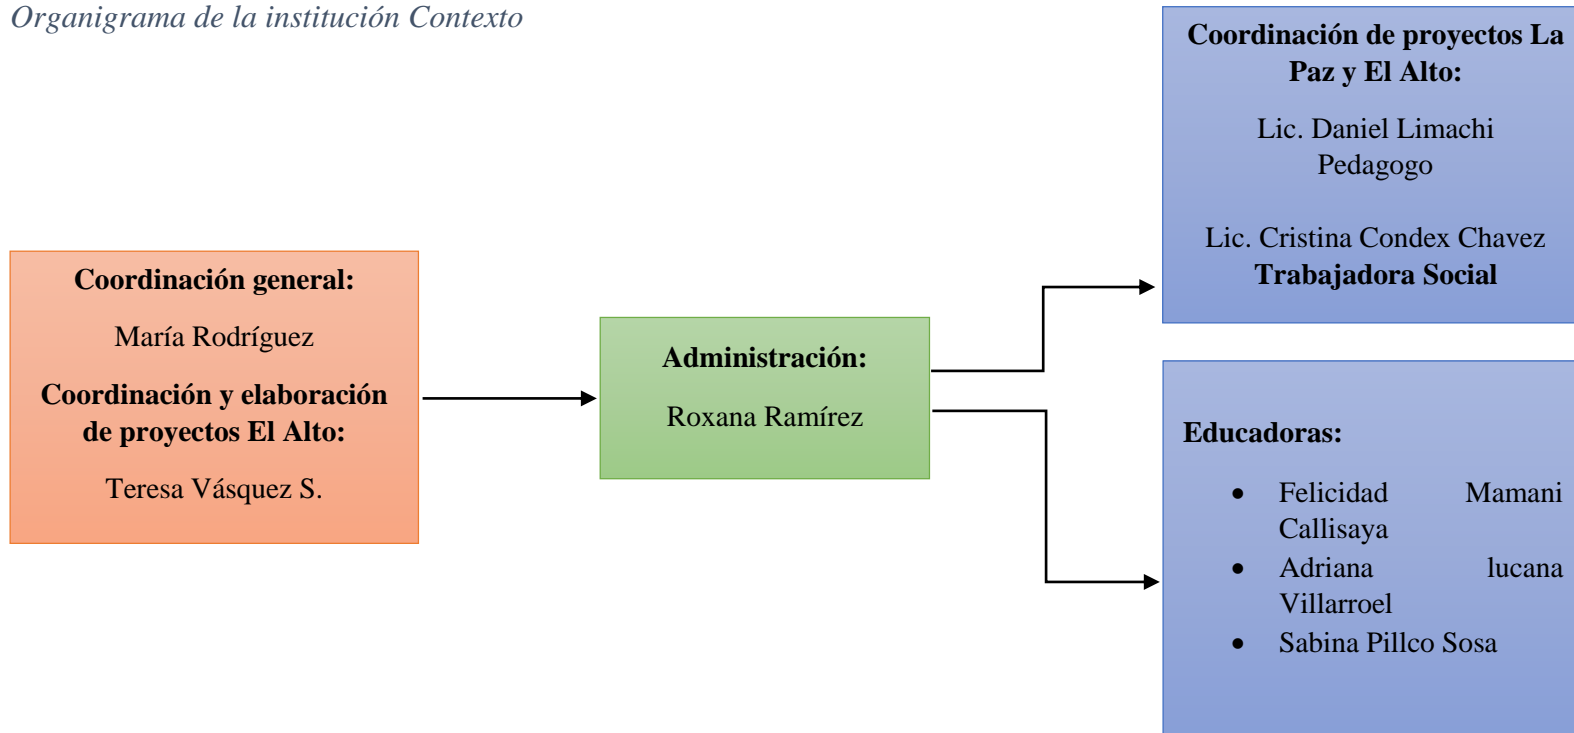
Organigrama de la institución Contexto

Coordinación general:

María Rodríguez

Coordinación y elaboración de proyectos El Alto:

Teresa Vásquez S.

Administración:

Roxana Ramírez

Coordinación de proyectos La Paz y El Alto:

Lic. Daniel Limachi
Pedagogo

Lic. Cristina Condex Chavez
Trabajadora Social

Educadoras:

- Felicidad Mamani Callisaya
- Adriana lucana Villarroel
- Sabina Pillco Sosa